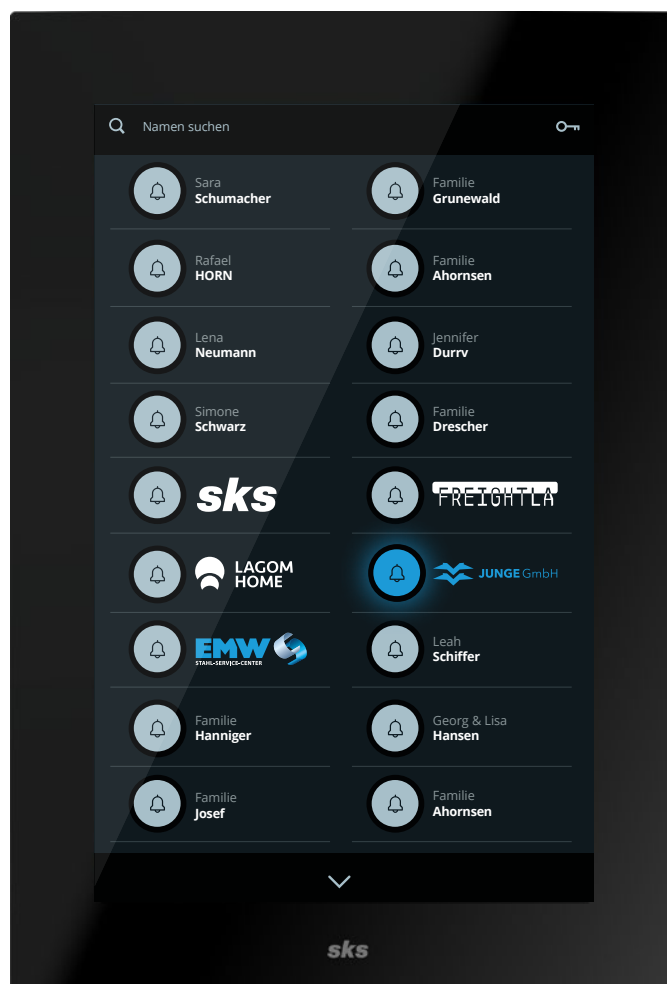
Namen suchen

Sara
Schumacher

Rafael
HORN

Lena
Neumann

Simone
Schwarz

sks

LAGOM
HOME

EMW
STAHL-SERVICE-CENTER

Familie
Hanniger

Familie
Josef

Familie
Grunewald

Familie
Ahornsen

Jennifer
Durrv

Familie
Drescher

FREIGHTLA

JUNGE GmbH

Leah
Schiffer

Georg & Lisa
Hansen

Familie
Ahornsen

sks